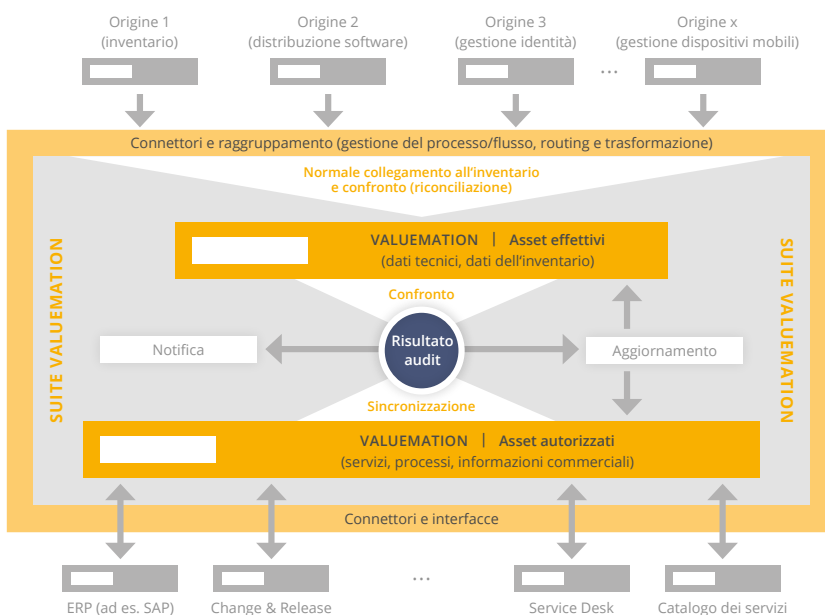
Origine 1
(inventario)

Origine 2
(distribuzione software)

Origine 3
(gestione identità)

...

Origine x
(gestione dispositivi mobili)

Connettori e raggruppamento (gestione del processo/flusso, routing e trasformazione)

Normale collegamento all'inventario e confronto (riconciliazione)

SUITE VALUEMATION

SUITE VALUEMATION

VALUEMATION | Asset effettivi
(dati tecnici, dati dell'inventario)

Confronto

Notifica

Risultato audit

Aggiornamento

Sincronizzazione

VALUEMATION | Asset autorizzati
(servizi, processi, informazioni commerciali)

Connettori e interfacce

...

ERP (ad es. SAP)

Change & Release

Service Desk

Catalogo dei servizi